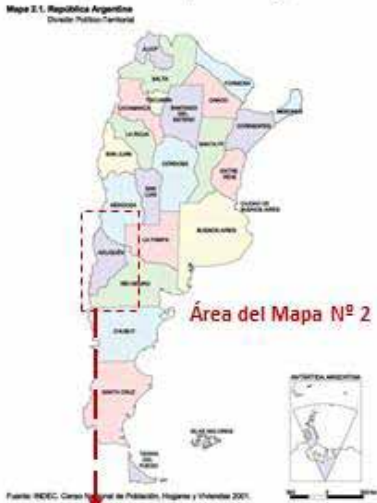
Mapa 2.1. República Argentina
División Político-Territorial

JUJUY
SALTA
FORMOSA
CATAMARCA
TUCUMÁN
SANTIAGO DEL ESTERO
CHACO
MISIONES
CORRIENTES
LA RIOJA
SAN JUAN
CÓRDOBA
SANTA FE
ENTRE RÍOS
CIUDAD DE BUENOS AIRES
SAN LUIS
MENDOZA
BUENOS AIRES
LA PAMPA
NEUQUÉN
RÍO NEGRO
CHUBUT
SANTA CRUZ
TIERRA DEL FUEGO
ISLAS MALVINAS
ANTÁRTIDA ARGENTINA

Área del Mapa Nº 2

Fuente: INDEC. Censo N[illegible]al de Población, Hogares y Viviendas 2001.